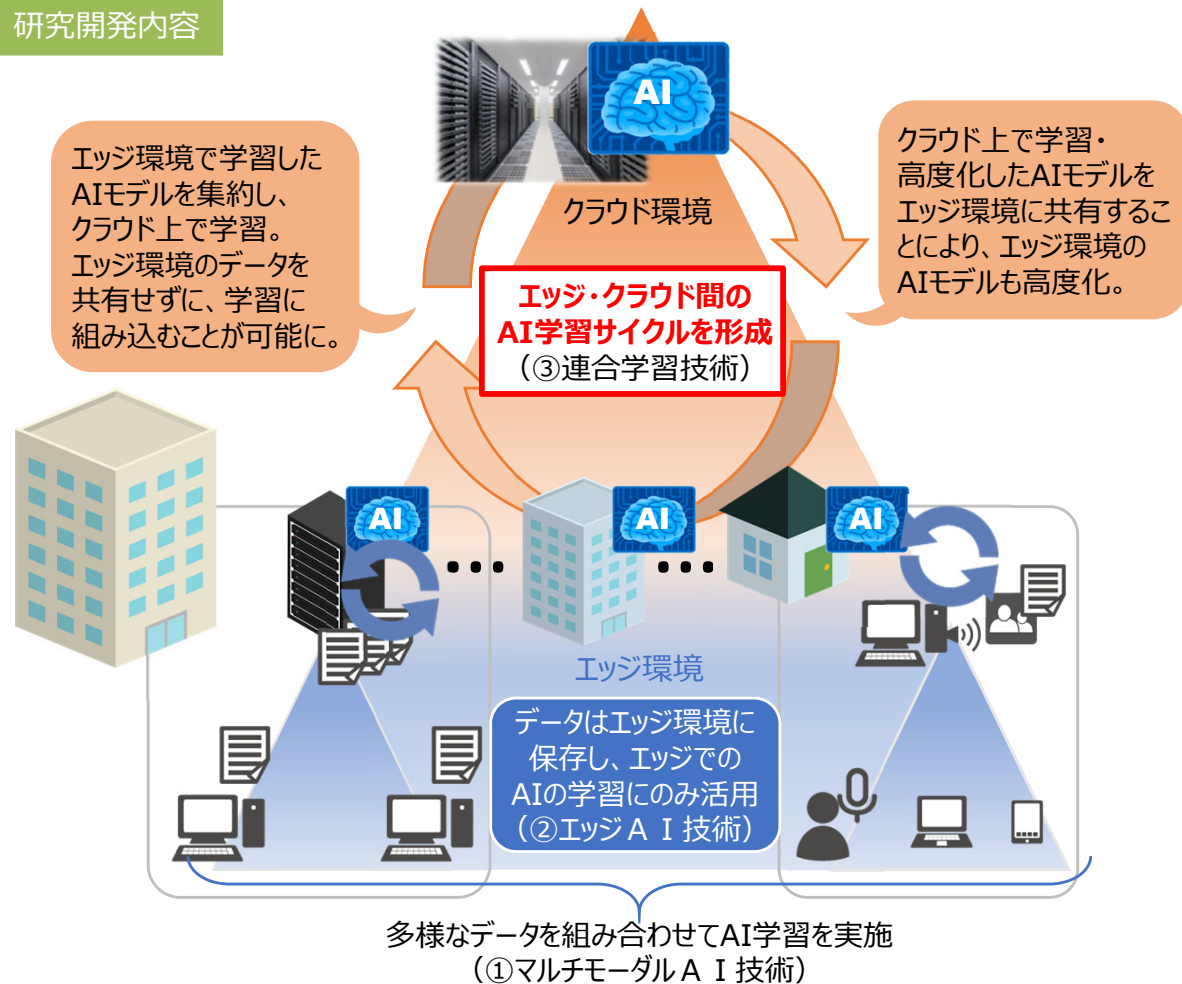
研究開発内容

AI

エッジ環境で学習したAIモデルを集約し、クラウド上で学習。エッジ環境のデータを共有せずに、学習に組み込むことが可能に。

クラウド環境

クラウド上で学習・高度化したAIモデルをエッジ環境に共有することにより、エッジ環境のAIモデルも高度化。

エッジ・クラウド間のAI学習サイクルを形成
（③連合学習技術）

AI

AI

AI

エッジ環境

データはエッジ環境に保存し、エッジでのAIの学習にのみ活用
（②エッジＡＩ技術）

多様なデータを組み合わせてAI学習を実施
（①マルチモーダルＡＩ技術）